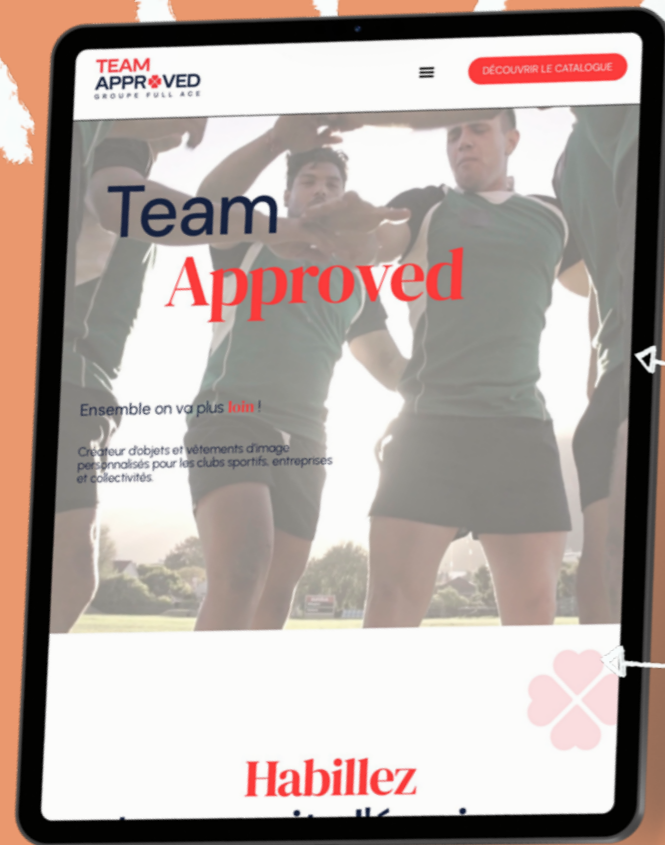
TEAM APPROVED
GROUPE FULL ACE

DÉCOUVRIR LE CATALOGUE

Team
Approved

Ensemble on va plus loin !

Créateur d'objets et vêtements d'image personnalisés pour les clubs sportifs, entreprises et collectivités.

Habillez
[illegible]